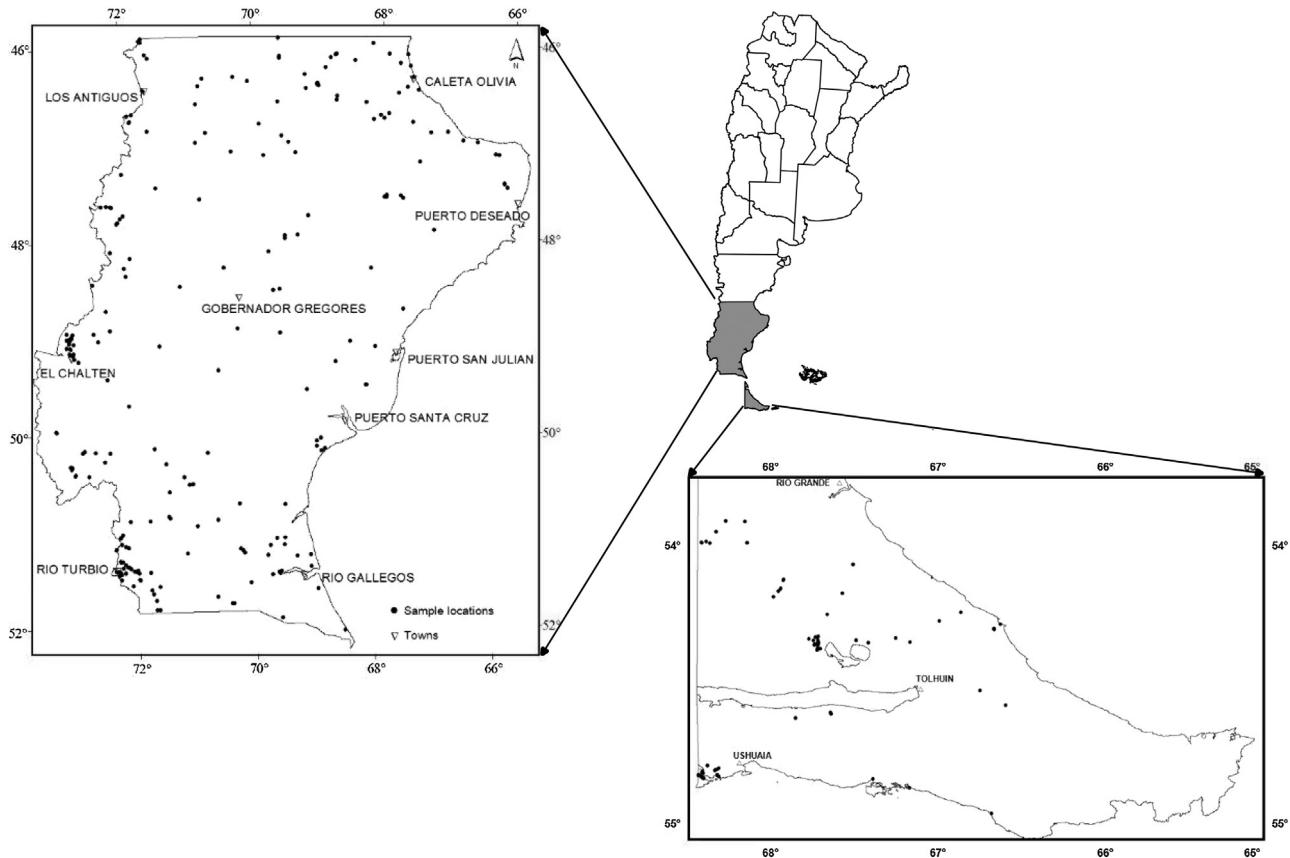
72° 70° 68° 66°

46° 46°

N

LOS ANTIGUOS

CALETA OLIVIA

PUERTO DESEADO

48° 48°

GOBERNADOR GREGORES

PUERTO SAN JULIAN

EL CHALTEN

PUERTO SANTA CRUZ

50° 50°

RIO TURBIO

RIO GALLEGOS

● Sample locations

▽ Towns

52° 52°

72° 70° 68° 66°

68° 67° 66° 65°

RIO GRANDE

54° 54°

TOLHUIN

USHUAIA

55° 55°

68° 67° 66° 65°